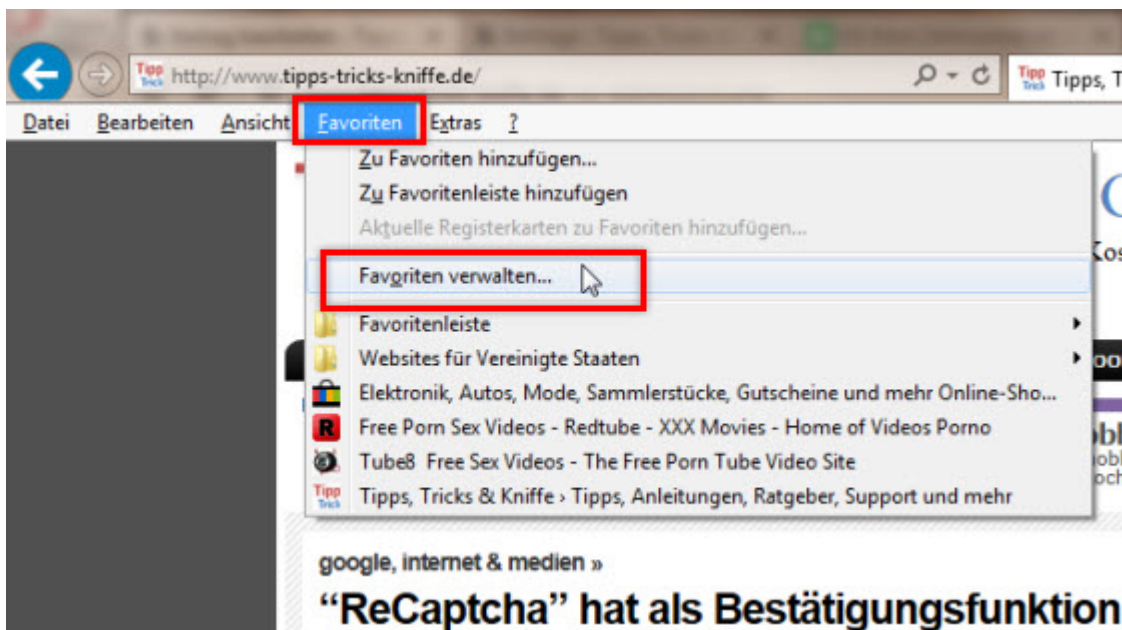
http://www.tipps-tricks-kniffe.de/

Tipps, T

Datei Bearbeiten Ansicht Favoriten Extras ?

Zu Favoriten hinzufügen...
Zu Favoritenleiste hinzufügen
Aktuelle Registerkarten zu Favoriten hinzufügen...
Favoriten verwalten...
Favoritenleiste
Websites für Vereinigte Staaten
Elektronik, Autos, Mode, Sammlerstücke, Gutscheine und mehr Online-Sho...
Free Porn Sex Videos - Redtube - XXX Movies - Home of Videos Porno
Tube8 Free Sex Videos - The Free Porn Tube Video Site
Tipps, Tricks & Kniffe › Tipps, Anleitungen, Ratgeber, Support und mehr

google, internet & medien »

“ReCaptcha” hat als Bestätigungsfunktion